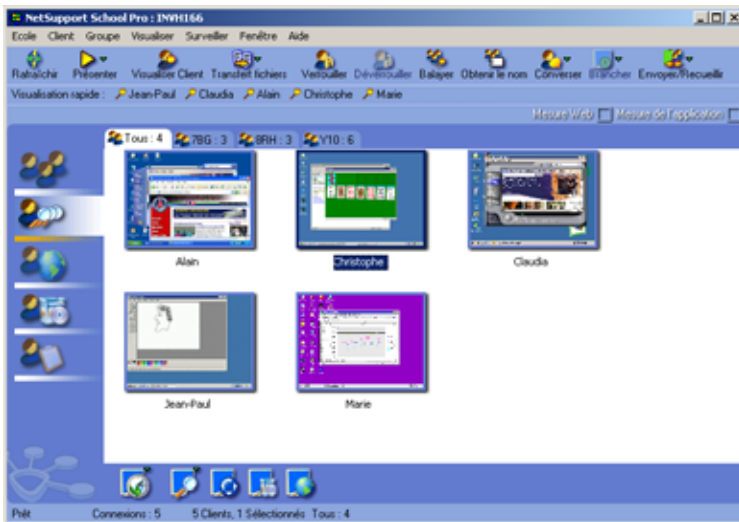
NetSupport School Pro : INVH166

Ecole Client Groupe Visualiser Surveiller Fenêtre Aide

Rafraîchir Présenter Visualiser Client Transfert fichiers Verrouiller Déverrouiller Balayer Obtenir le nom Converser Brancher Envoyer/Recueillir

Visualisation rapide : Jean-Paul Claudia Alain Christophe Marie

Mesure Web Mesure de l'application

Tous : 4 7BG : 3 8RH : 3 Y10 : 6

Alain

Christophe

Claudia

Jean-Paul

Marie

Prêt Connexions : 5 5 Clients, 1 Sélectionnés Tous : 4